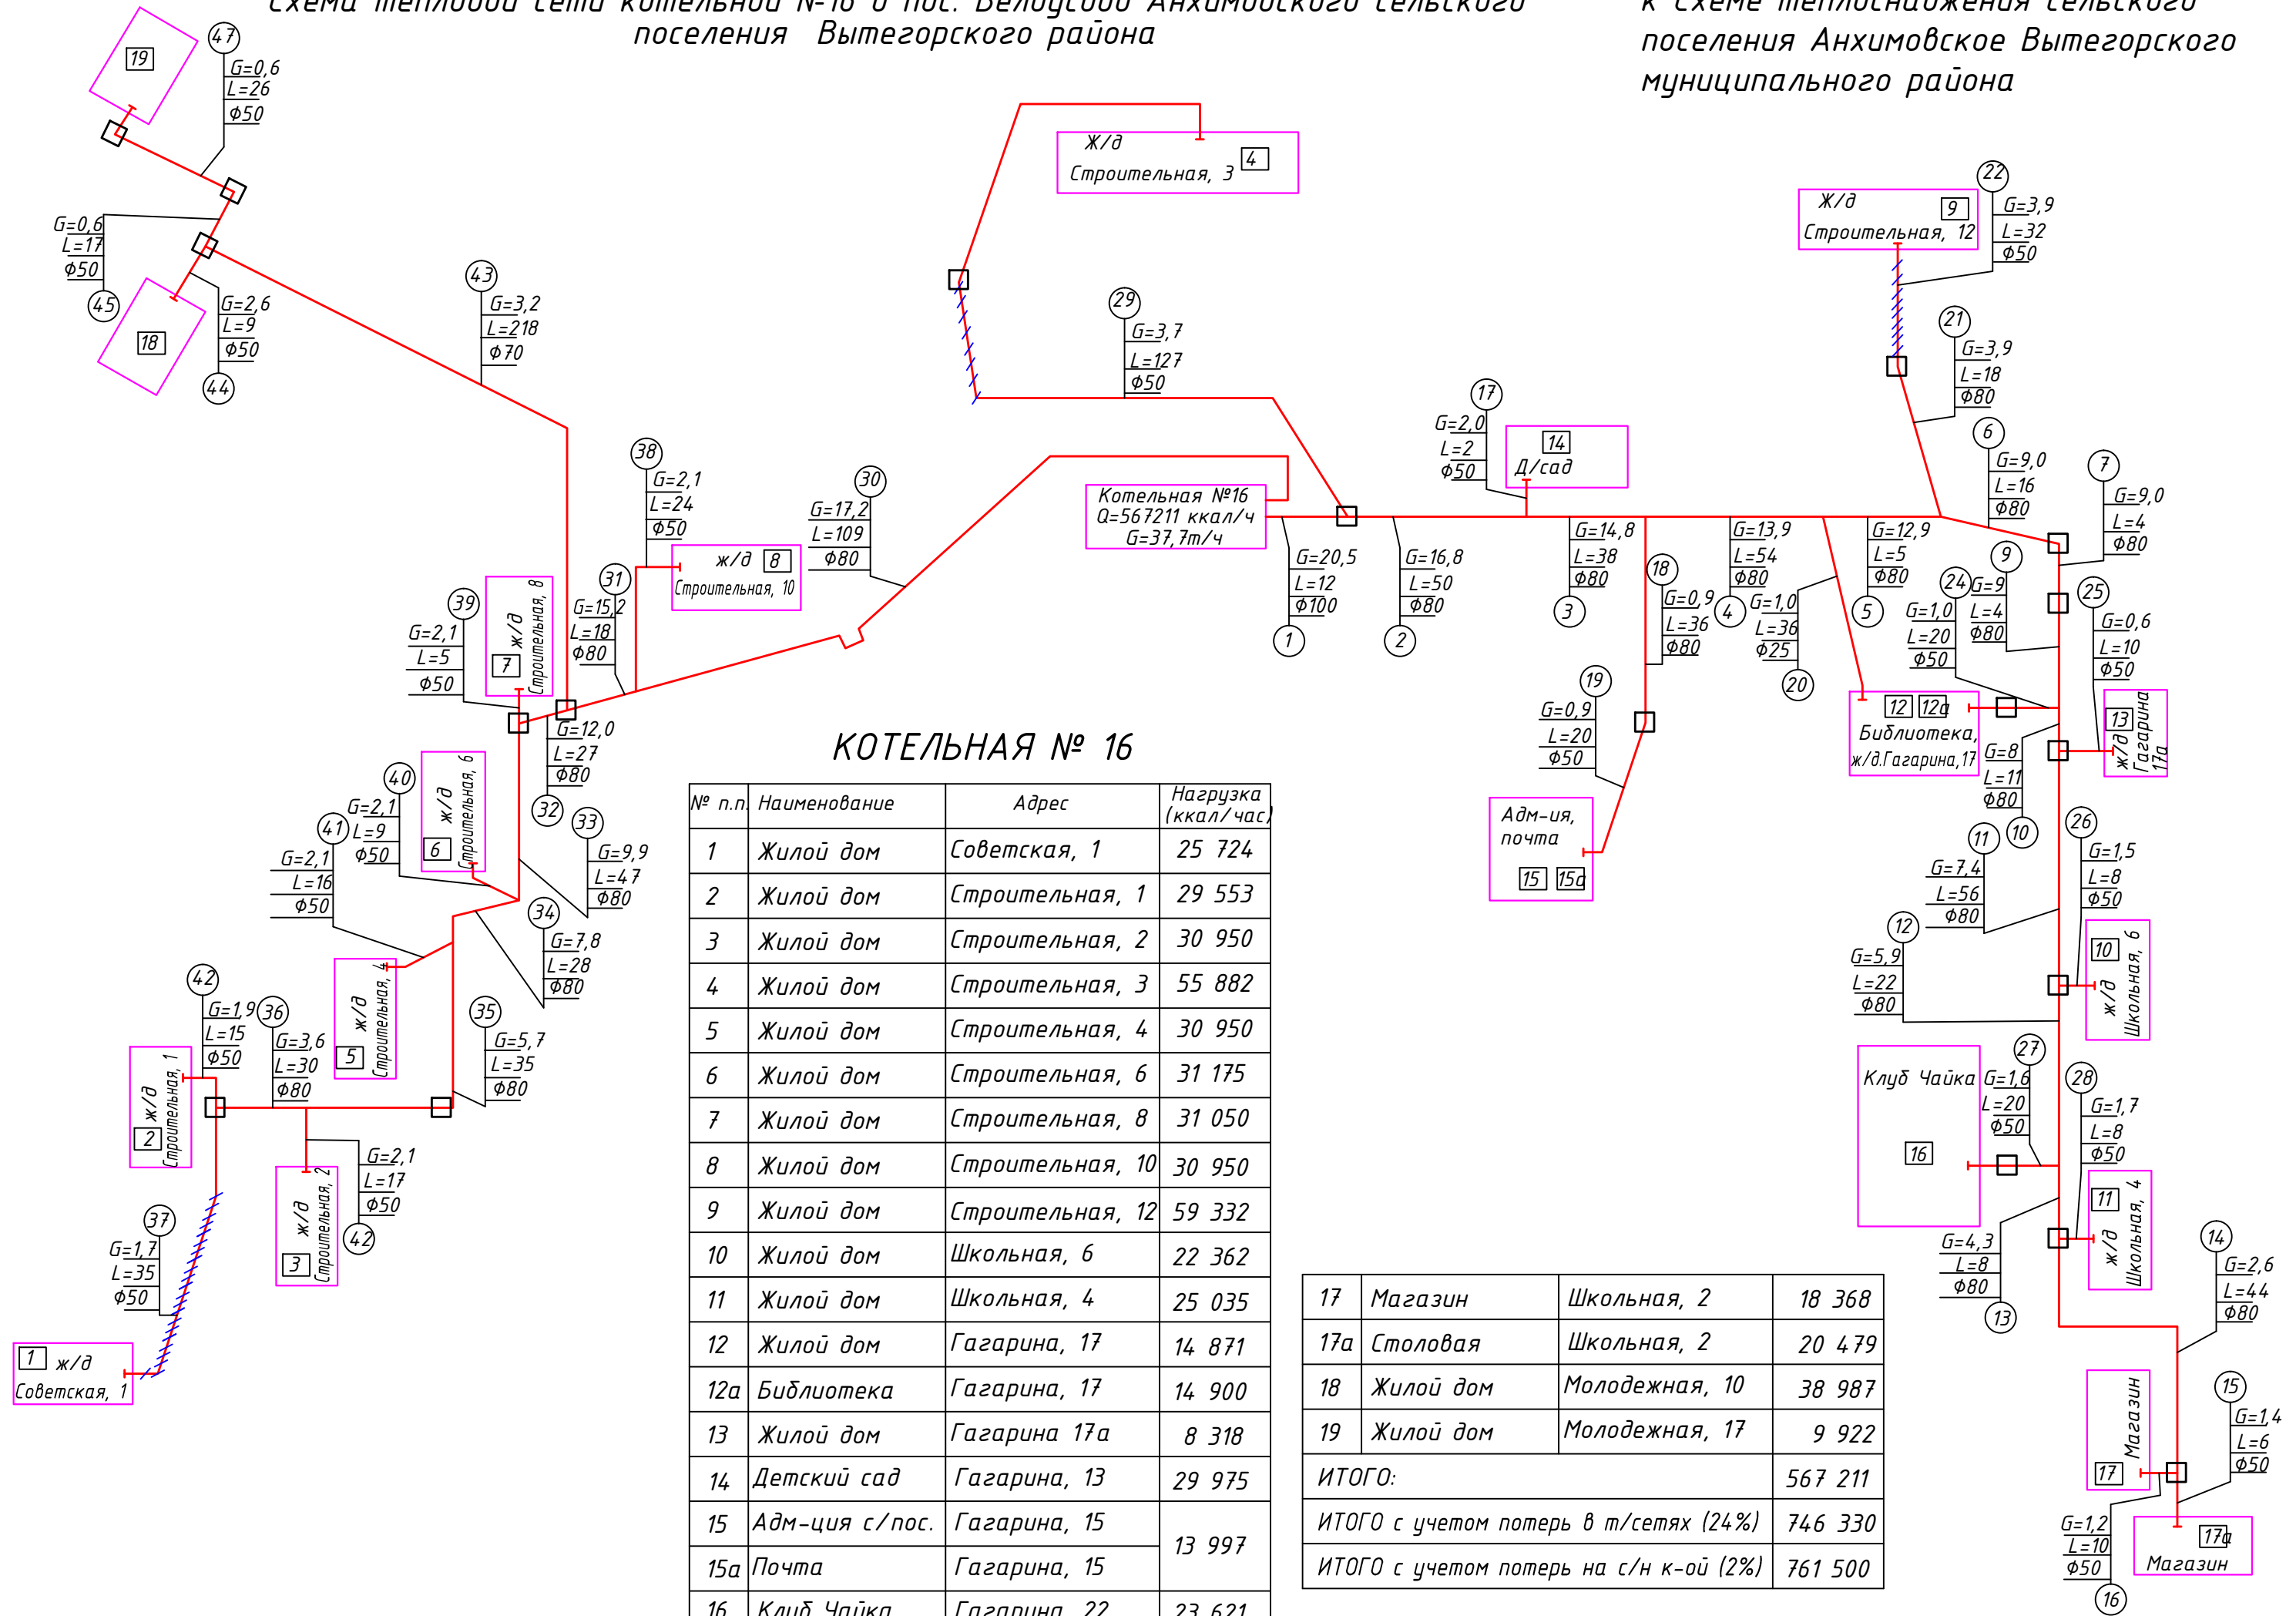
Схема тепловой сети котельной №16 в пос. Белоусово Анхимовского сельского поселения Вытегорского района

К схеме теплоснабжения сельского поселения Анхимовское Вытегорского муниципального района

Котельная №16
Q=567211 ккал/ч
G=37,7т/ч

Ж/д Строительная, 3 [4]
Ж/д Строительная, 12 [9]
[14] Д/сад
ж/д [8] Строительная, 10
ж/д Строительная, 8 [7]
ж/д Строительная, 6 [6]
ж/д Строительная, 4 [5]
ж/д Строительная, 1 [2]
ж/д Строительная, 2 [3]
[1] ж/д Советская, 1
[19]
[18]
Адм-ия, почта [15] [15а]
[12] [12а] Библиотека, ж/д.Гагарина,17
[13] ж/д Гагарина 17а
[10] ж/д Школьная, 6
Клуб Чайка [16]
[11] ж/д Школьная, 4
Магазин [17]
[17а] Магазин

(47) G=0,6 L=26 Φ50
(45) G=0,6 L=17 Φ50
(44) G=2,6 L=9 Φ50
(43) G=3,2 L=218 Φ70
(29) G=3,7 L=127 Φ50
(38) G=2,1 L=24 Φ50
(30) G=17,2 L=109 Φ80
(31) G=15,2 L=18 Φ80
(39) G=2,1 L=5 Φ50
(32) G=12,0 L=27 Φ80
(40) G=2,1 L=9 Φ50
(41) G=2,1 L=16 Φ50
(33) G=9,9 L=47 Φ80
(34) G=7,8 L=28 Φ80
(35) G=5,7 L=35 Φ80
(36) G=3,6 L=30 Φ80
(42) G=1,9 L=15 Φ50
(42) G=2,1 L=17 Φ50
(37) G=1,7 L=35 Φ50
(1) G=20,5 L=12 Φ100
(2) G=16,8 L=50 Φ80
(17) G=2,0 L=2 Φ50
(3) G=14,8 L=38 Φ80
(18) G=0,9 L=36 Φ80
(4) G=13,9 L=54 Φ80
(20) G=1,0 L=36 Φ25
(5) G=12,9 L=5 Φ80
(19) G=0,9 L=20 Φ50
(22) G=3,9 L=32 Φ50
(21) G=3,9 L=18 Φ80
(6) G=9,0 L=16 Φ80
(7) G=9,0 L=4 Φ80
(9) G=9 L=4 Φ80
(24) G=1,0 L=20 Φ50
(25) G=0,6 L=10 Φ50
G=8 L=11 Φ80
(11) (10) G=7,4 L=56 Φ80
(26) G=1,5 L=8 Φ50
(12) G=5,9 L=22 Φ80
(27) G=1,6 L=20 Φ50
(28) G=1,7 L=8 Φ50
(13) G=4,3 L=8 Φ80
(14) G=2,6 L=44 Φ80
(15) G=1,4 L=6 Φ50
(16) G=1,2 L=10 Φ50

КОТЕЛЬНАЯ № 16

| № п.п. | Наименование | Адрес | Нагрузка (ккал/час) |
|---|---|---|---|
| 1 | Жилой дом | Советская, 1 | 25 724 |
| 2 | Жилой дом | Строительная, 1 | 29 553 |
| 3 | Жилой дом | Строительная, 2 | 30 950 |
| 4 | Жилой дом | Строительная, 3 | 55 882 |
| 5 | Жилой дом | Строительная, 4 | 30 950 |
| 6 | Жилой дом | Строительная, 6 | 31 175 |
| 7 | Жилой дом | Строительная, 8 | 31 050 |
| 8 | Жилой дом | Строительная, 10 | 30 950 |
| 9 | Жилой дом | Строительная, 12 | 59 332 |
| 10 | Жилой дом | Школьная, 6 | 22 362 |
| 11 | Жилой дом | Школьная, 4 | 25 035 |
| 12 | Жилой дом | Гагарина, 17 | 14 871 |
| 12а | Библиотека | Гагарина, 17 | 14 900 |
| 13 | Жилой дом | Гагарина 17а | 8 318 |
| 14 | Детский сад | Гагарина, 13 | 29 975 |
| 15 | Адм-ция с/пос. | Гагарина, 15 | 13 997 |
| 15а | Почта | Гагарина, 15 | |
| 16 | Клуб Чайка | Гагарина, 22 | 23 621 |

| 17 | Магазин | Школьная, 2 | 18 368 |
|---|---|---|---|
| 17а | Столовая | Школьная, 2 | 20 479 |
| 18 | Жилой дом | Молодежная, 10 | 38 987 |
| 19 | Жилой дом | Молодежная, 17 | 9 922 |
| ИТОГО: | | | 567 211 |
| ИТОГО с учетом потерь в т/сетях (24%) | | | 746 330 |
| ИТОГО с учетом потерь на с/н к-ой (2%) | | | 761 500 |